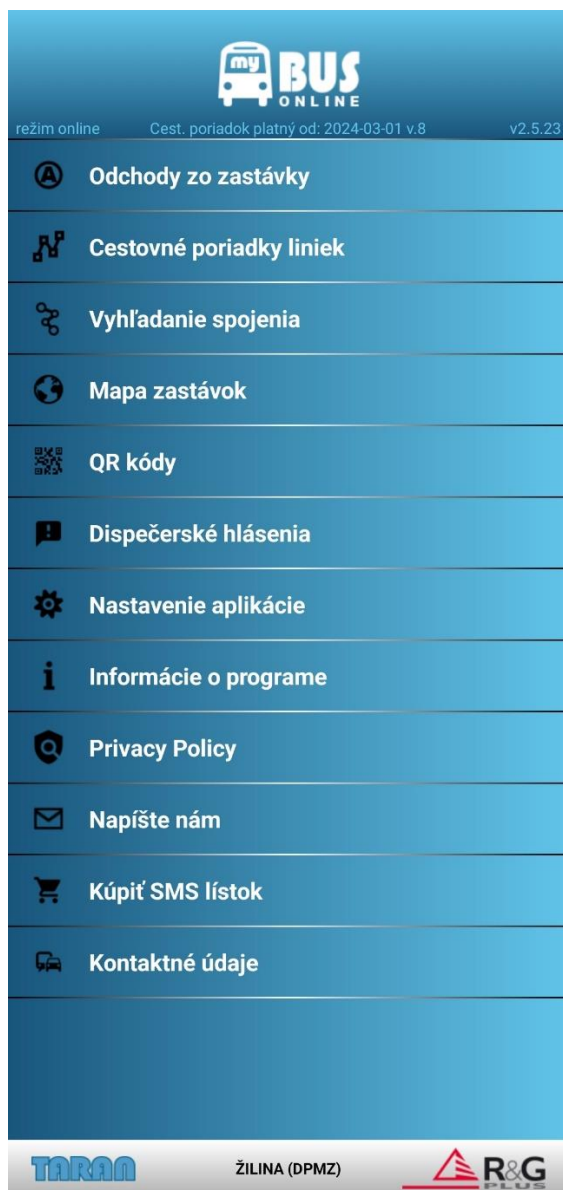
my BUS ONLINE

režim online Cest. poriadok platný od: 2024-03-01 v.8 v2.5.23

Odchody zo zastávky

Cestovné poriadky liniek

Vyhľadanie spojenia

Mapa zastávok

QR kódy

Dispečerské hlásenia

Nastavenie aplikácie

Informácie o programe

Privacy Policy

Napíšte nám

Kúpiť SMS lístok

Kontaktné údaje

TARAN ŽILINA (DPMZ) R&G PLUS